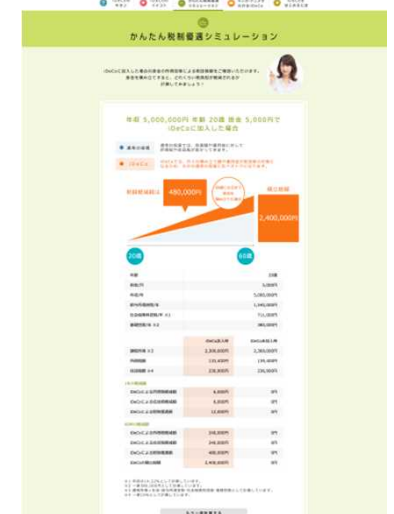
かんたん税制優遇シミュレーション

年収 5,000,000円 年齢 20歳 掛金 5,000円で iDeCoに加入した場合

480,000円

2,400,000円

20歳

60歳

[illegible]

| | iDeCo加入後 | iDeCo未加入時 |
|---|---|---|
| | 2,335,000円 | 2,365,000円 |
| | 120,000円 | 135,000円 |
| | 238,000円 | 250,000円 |

| | | |
|---|---|---|
| iDeCoによる所得税軽減額 | 6,000円 | 0円 |
| iDeCoによる住民税軽減額 | 6,000円 | 0円 |
| iDeCoによる税制優遇額 | 12,000円 | 0円 |

| | | |
|---|---|---|
| iDeCoによる所得税軽減額 | 240,000円 | 0円 |
| iDeCoによる住民税軽減額 | 240,000円 | 0円 |
| iDeCoによる税制優遇額 | 480,000円 | 0円 |
| iDeCoの積立総額 | 2,400,000円 | 0円 |

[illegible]